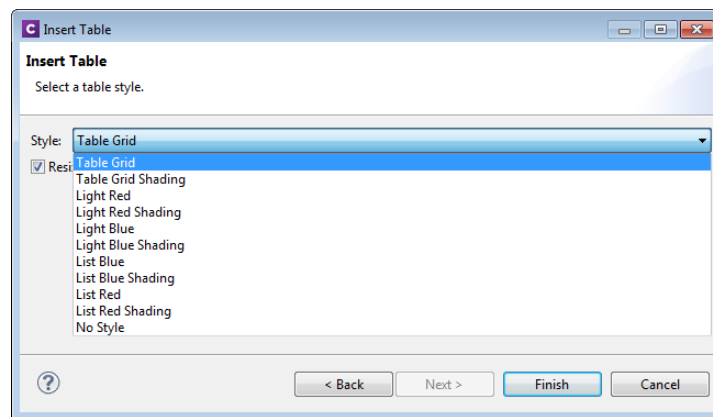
C Insert Table

Insert Table

Select a table style.

Style: Table Grid

Resi

Table Grid
Table Grid Shading
Light Red
Light Red Shading
Light Blue
Light Blue Shading
List Blue
List Blue Shading
List Red
List Red Shading
No Style

?

< Back

Next >

Finish

Cancel